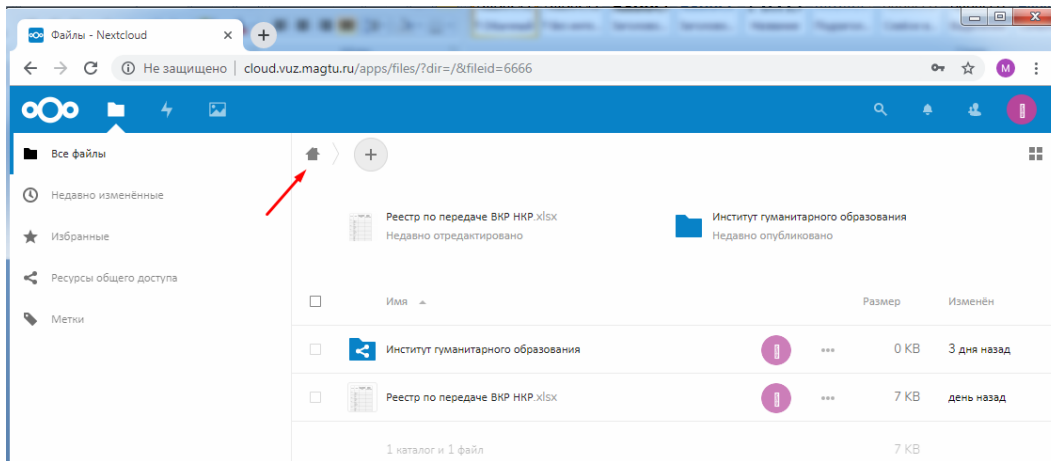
Файлы - Nextcloud
Не защищено | cloud.vuz.magtu.ru/apps/files/?dir=/&fileid=6666
M

Все файлы
Недавно изменённые
Избранные
Ресурсы общего доступа
Метки

Реестр по передаче ВКР НКР.xlsx
Недавно отредактировано
Институт гуманитарного образования
Недавно опубликовано

| | Имя | | Размер | Изменён |
|---|---|---|---|---|
| | Институт гуманитарного образования | | 0 KB | 3 дня назад |
| | Реестр по передаче ВКР НКР.xlsx | | 7 KB | день назад |
| | 1 каталог и 1 файл | | 7 KB | |